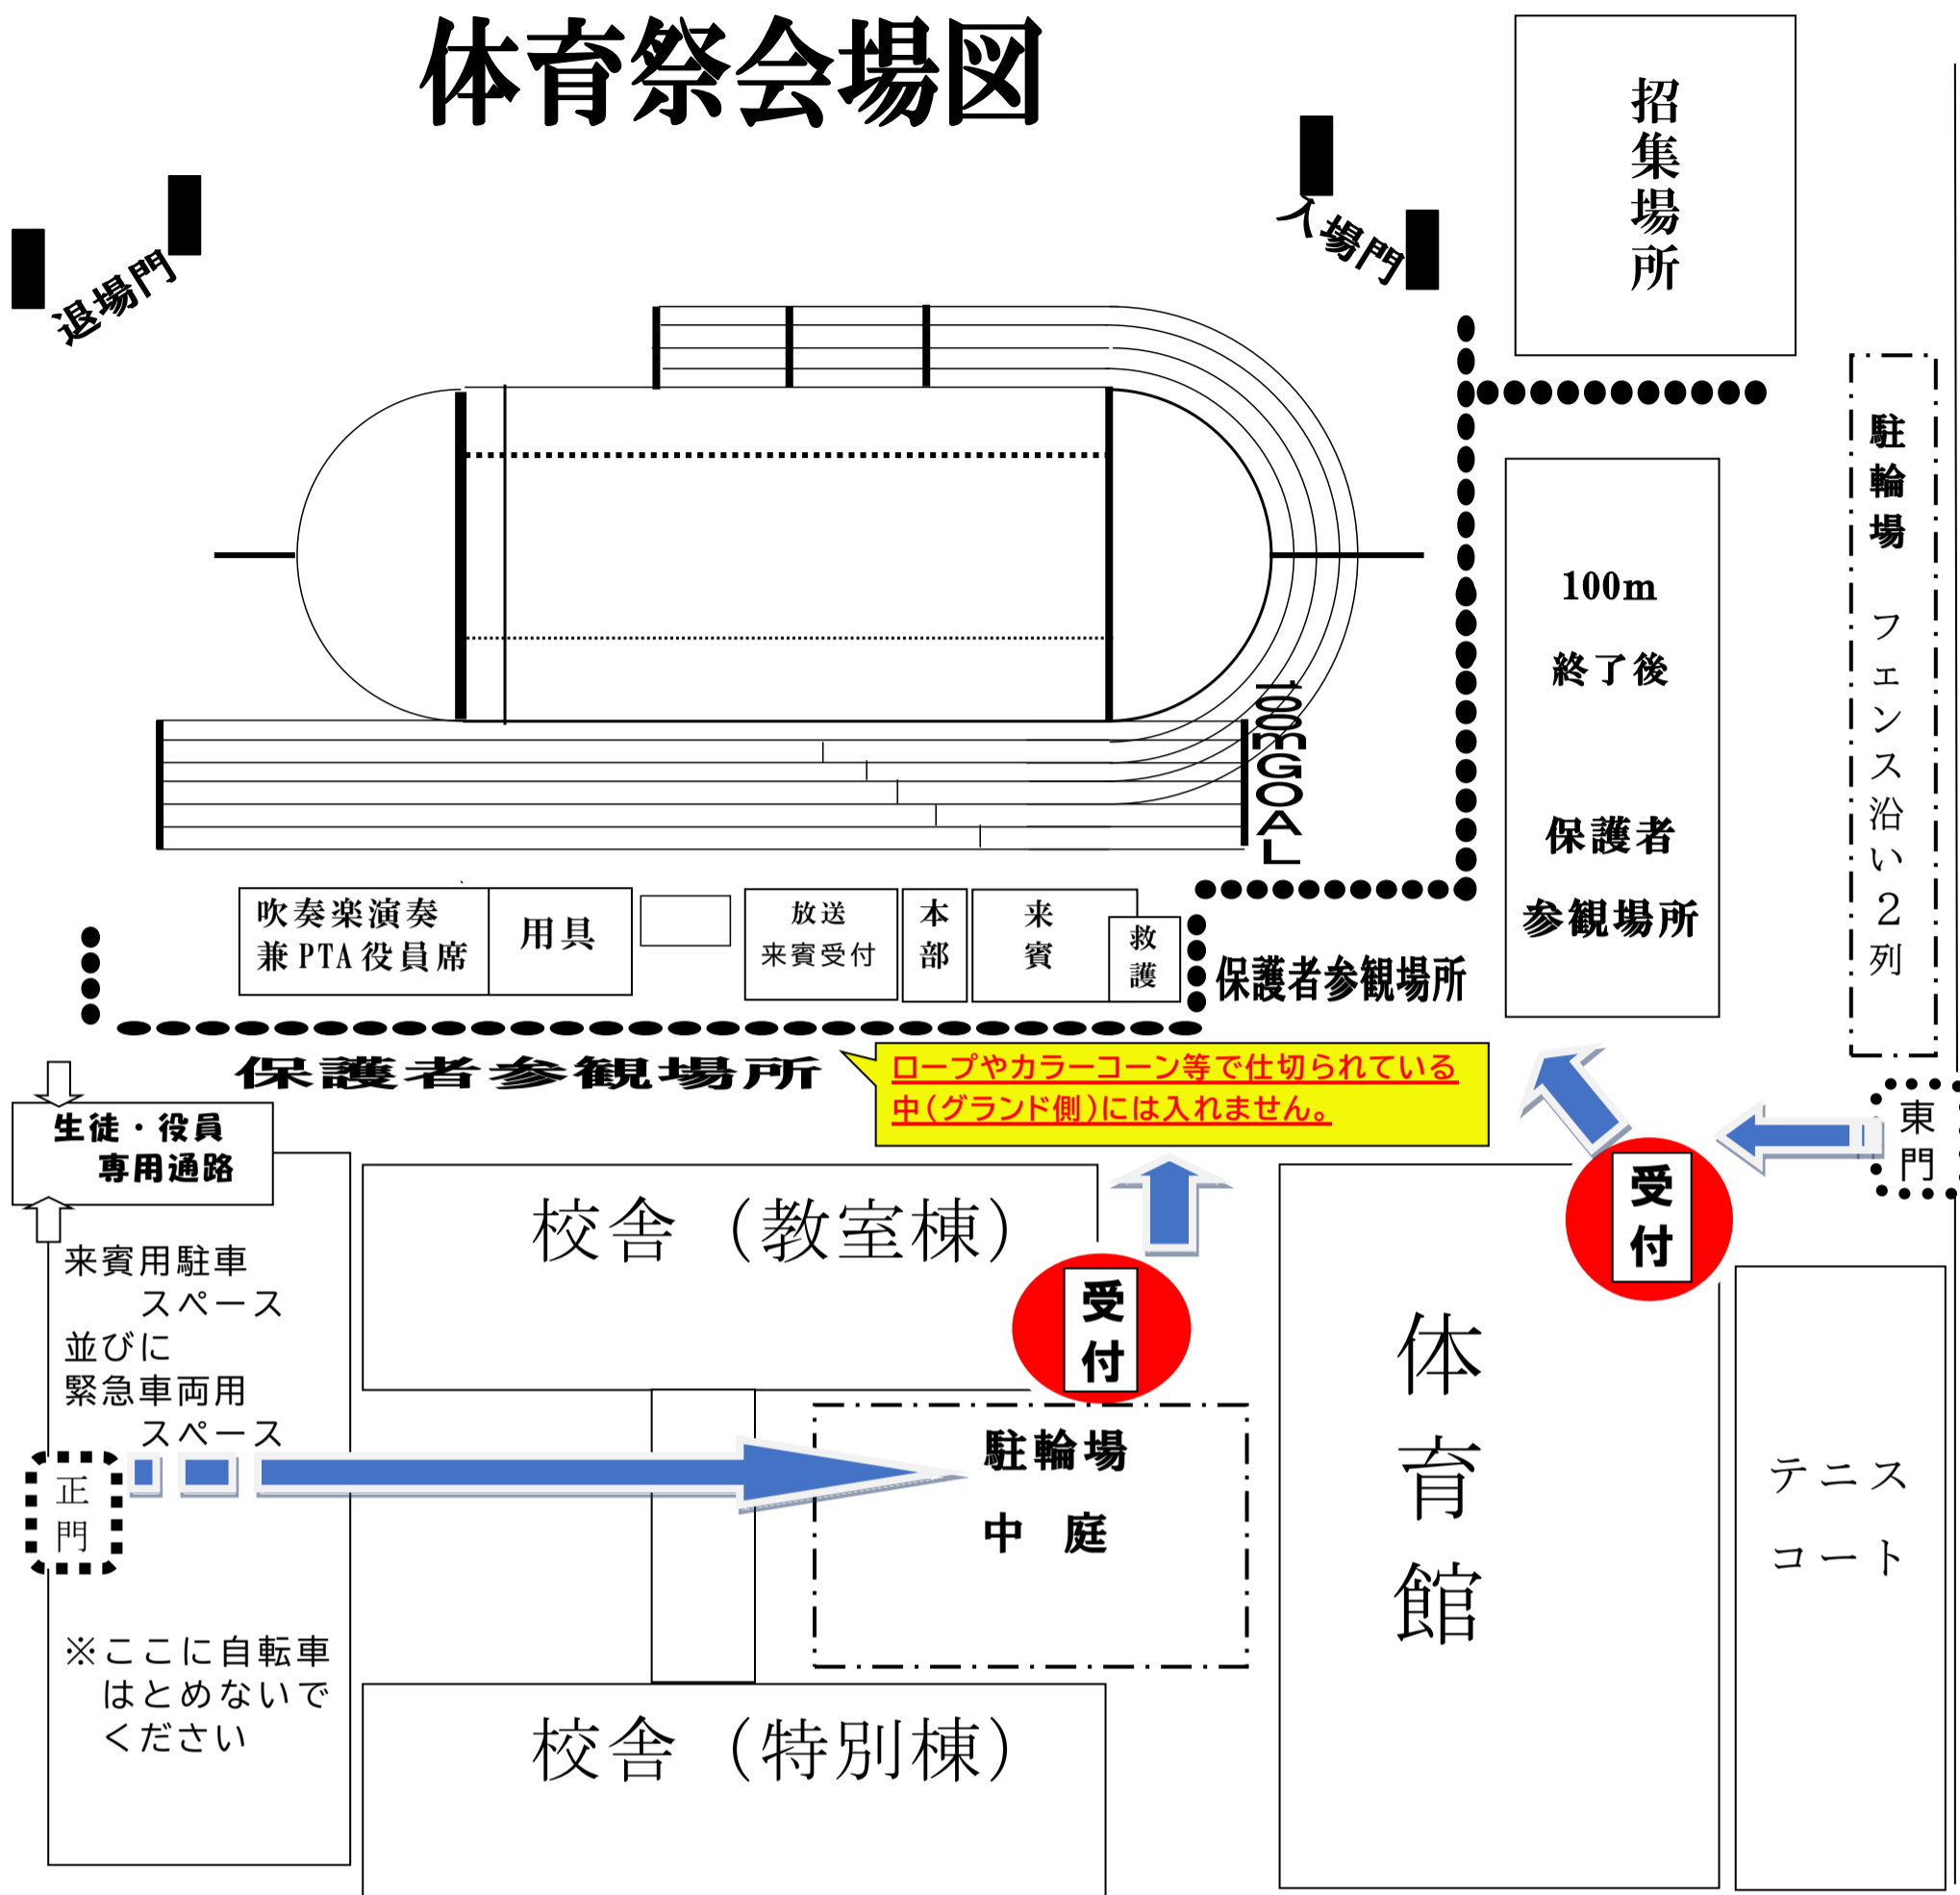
体育祭会場図

退場門

入場門

招集場所

駐輪場

フェンス沿い２列

100m終了後

保護者参観場所

100mGOAL

吹奏楽演奏兼PTA役員席

用具

放送来賓受付

本部

来賓

救護

保護者参観場所

保護者参観場所

ロープやカラーコーン等で仕切られている中(グランド側)には入れません。

生徒・役員専用通路

来賓用駐車スペース並びに緊急車両用スペース

校舎（教室棟）

受付

受付

東門

体育館

正門

駐輪場

中　庭

テニスコート

※ここに自転車はとめないでください

校舎（特別棟）